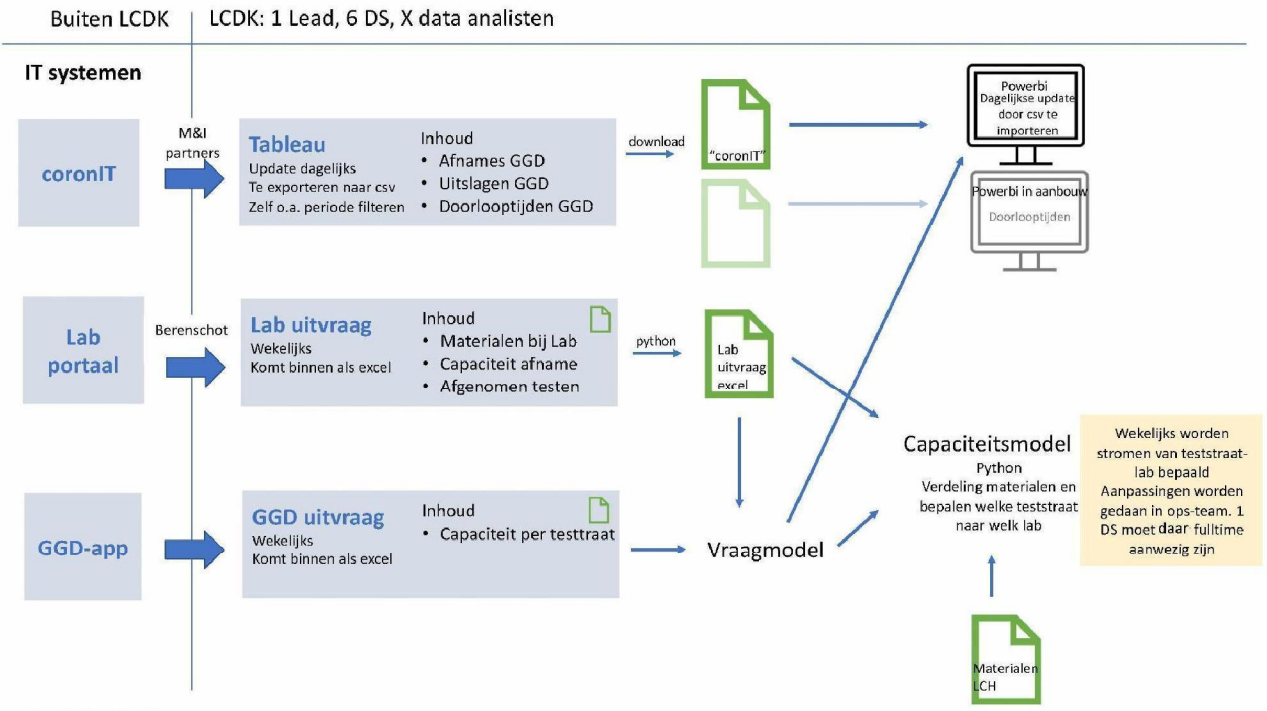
Buiten LCDK

LCDK: 1 Lead, 6 DS, X data analisten

IT systemen

coronIT

M&I partners

Tableau
Update dagelijks
Te exporteren naar csv
Zelf o.a. periode filteren

Inhoud
• Afnames GGD
• Uitslagen GGD
• Doorlooptijden GGD

download

"coronIT"

Powerbi
Dagelijkse update door csv te importeren

Powerbi in aanbouw
Doorlooptijden

Lab portaal

Berenschot

Lab uitvraag
Wekelijks
Komt binnen als excel

Inhoud
• Materialen bij Lab
• Capaciteit afname
• Afgenomen testen

python

Lab uitvraag excel

GGD-app

GGD uitvraag
Wekelijks
Komt binnen als excel

Inhoud
• Capaciteit per testraat

Vraagmodel

Capaciteitsmodel
Python
Verdeling materialen en bepalen welke teststraat naar welk lab

Wekelijks worden stromen van teststraat-lab bepaald
Aanpassingen worden gedaan in ops-team. 1 DS moet daar fulltime aanwezig zijn

Materialen LCH